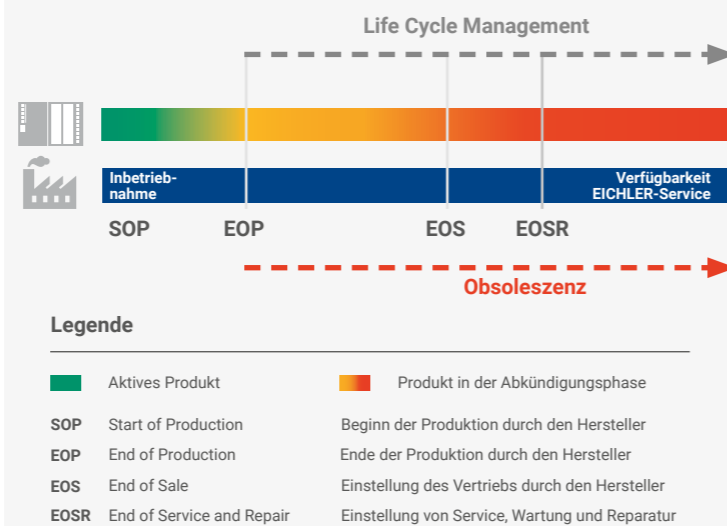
Life Cycle Management

Inbetriebnahme

Verfügbarkeit EICHLER-Service

SOP EOP EOS EOSR

Obsoleszenz

Legende

Aktives Produkt

Produkt in der Abkündigungsphase

| | | |
|---|---|---|
| SOP | Start of Production | Beginn der Produktion durch den Hersteller |
| EOP | End of Production | Ende der Produktion durch den Hersteller |
| EOS | End of Sale | Einstellung des Vertriebs durch den Hersteller |
| EOSR | End of Service and Repair | Einstellung von Service, Wartung und Reparatur |